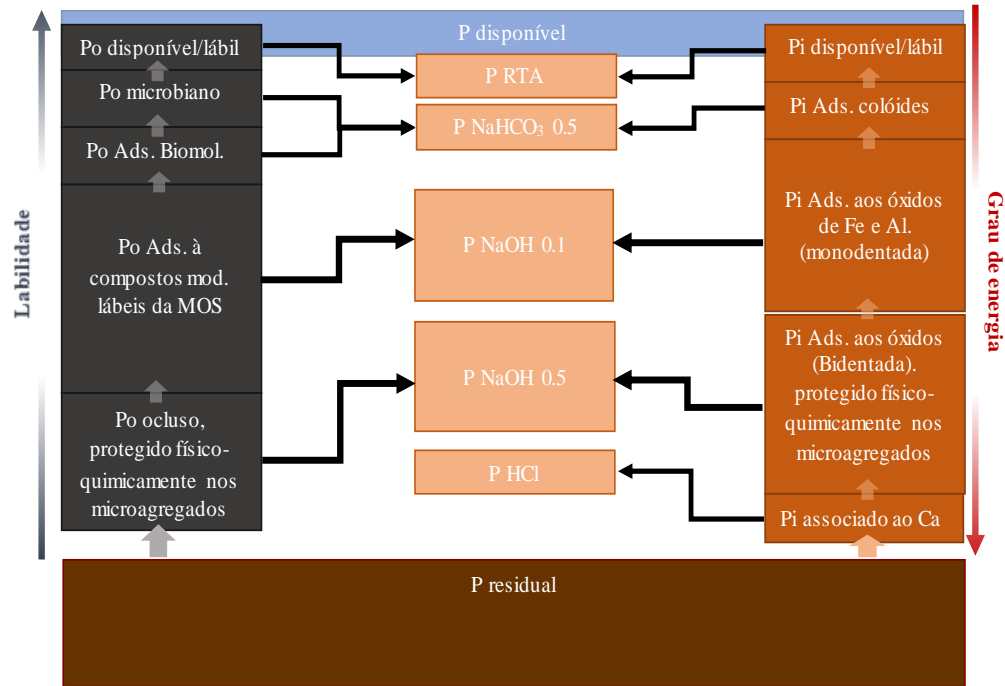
P disponível

Labilidade

Po disponível/lábil

Po microbiano

Po Ads. Biomol.

Po Ads. à compostos mod. lábeis da MOS

Po ocluso, protegido físico-quimicamente nos microagregados

P RTA

P NaHCO$_3$ 0.5

P NaOH 0.1

P NaOH 0.5

P HCl

Pi disponível/lábil

Pi Ads. colóides

Pi Ads. aos óxidos de Fe e Al. (monodentada)

Pi Ads. aos óxidos (Bidentada). protegido físico-quimicamente nos microagregados

Pi associado ao Ca

Grau de energia

P residual